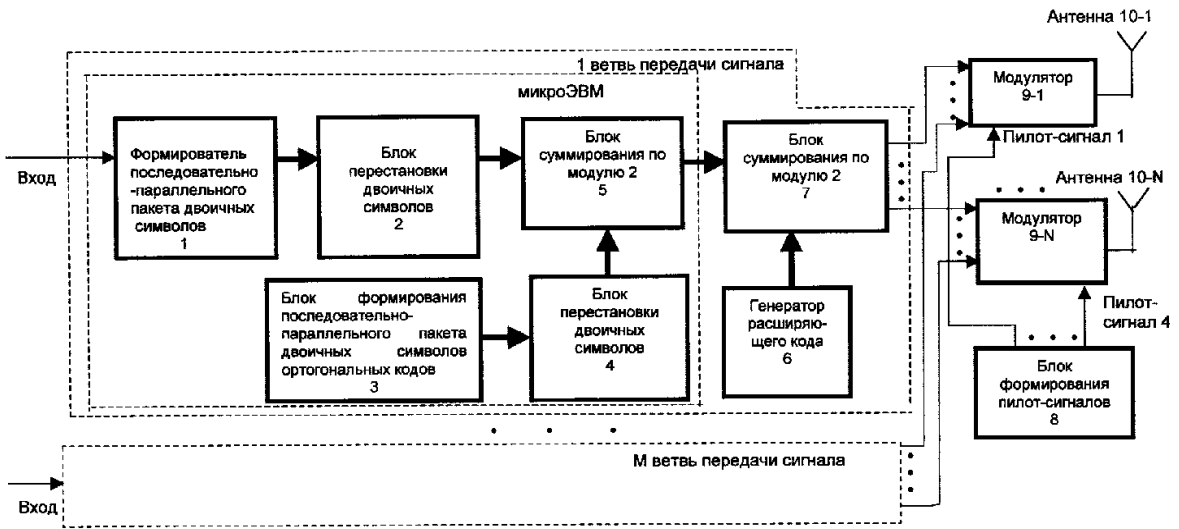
Антенна 10-1

1 ветвь передачи сигнала

микроЭВМ

Модулятор
9-1

Пилот-сигнал 1

Вход

Формирователь последовательно -параллельного пакета двоичных символов
1

Блок перестановки двоичных символов
2

Блок суммирования по модулю 2
5

Блок суммирования по модулю 2
7

Антенна 10-N

Модулятор
9-N

Блок формирования последовательно-параллельного пакета двоичных символов ортогональных кодов
3

Блок перестановки двоичных символов
4

Генератор расширяющего кода
6

Пилот-сигнал 4

Блок формирования пилот-сигналов
8

М ветвь передачи сигнала

Вход